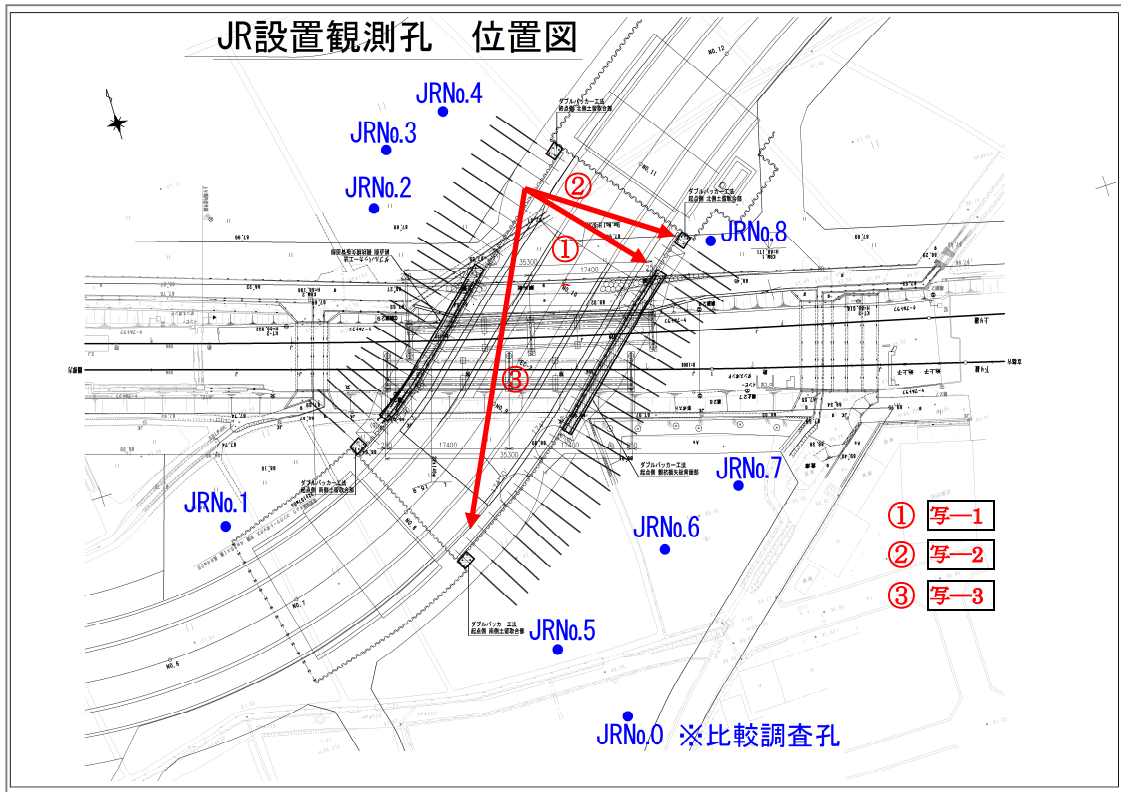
JR設置観測孔　位置図

JRNo.4
JRNo.3
JRNo.2
JRNo.8
JRNo.7
JRNo.1
JRNo.6
JRNo.5
JRNo.0　※比較調査孔

②
①
③

ダブルパッカー工法
ダブルパッカー工法
ダブルパッカー工法
ダブルパッカ　工法

35300
17400
17400
35300

① 写—1
② 写—2
③ 写—3